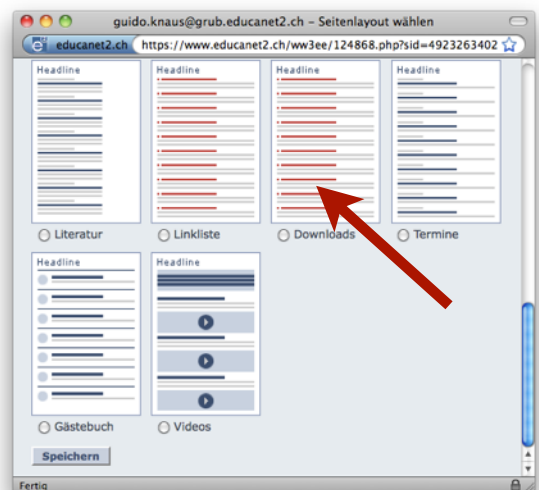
guido.knaus@grub.educanet2.ch – Seitenlayout wählen

educanet2.ch https://www.educanet2.ch/ww3ee/124868.php?sid=4923263402

Headline

Literatur

Headline

Linkliste

Headline

Downloads

Headline

Termine

Headline

Gästebuch

Headline

Videos

Speichern

Fertig